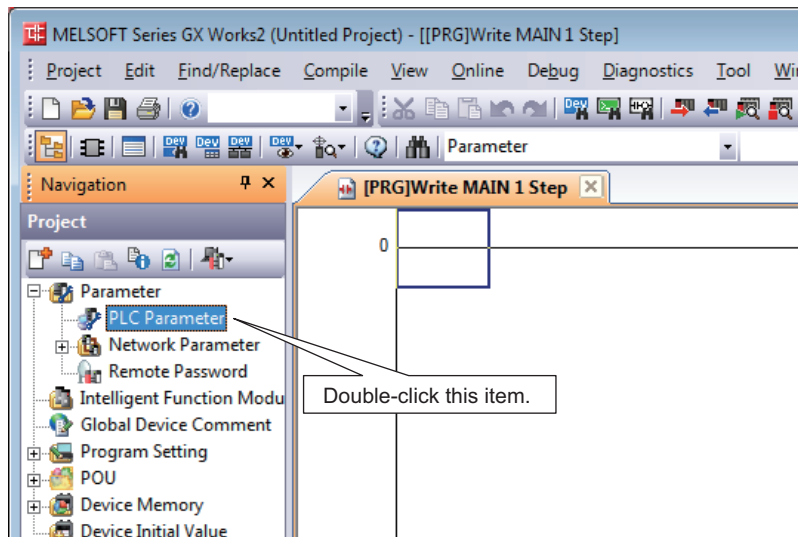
MELSOFT Series GX Works2 (Untitled Project) - [[PRG]Write MAIN 1 Step]

Project Edit Find/Replace Compile View Online Debug Diagnostics Tool Wi

Parameter

Navigation

Project

[PRG]Write MAIN 1 Step

0

Parameter
PLC Parameter
Network Parameter
Remote Password
Intelligent Function Modu
Global Device Comment
Program Setting
POU
Device Memory
Device Initial Value

Double-click this item.